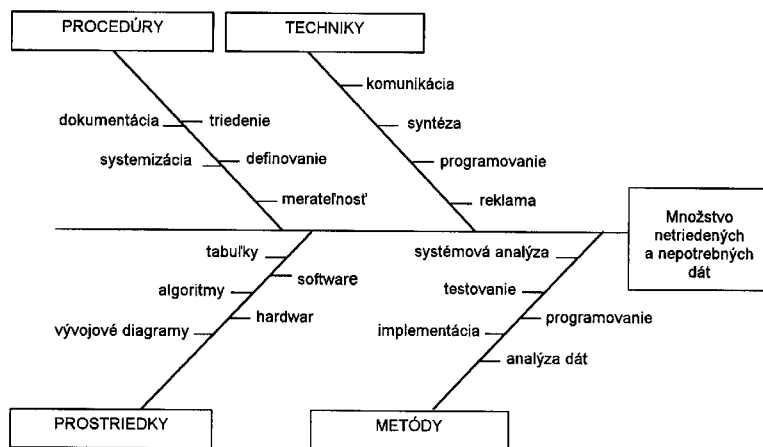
PROCEDÚRY

dokumentácia

triedenie

systemizácia

definovanie

merateľnosť

TECHNIKY

komunikácia

syntéza

programovanie

reklama

Množstvo netriedených a nepotrebných dát

tabuľky

software

algoritmy

hardwar

vývojové diagramy

PROSTRIEDKY

systémová analýza

testovanie

programovanie

implementácia

analýza dát

METÓDY